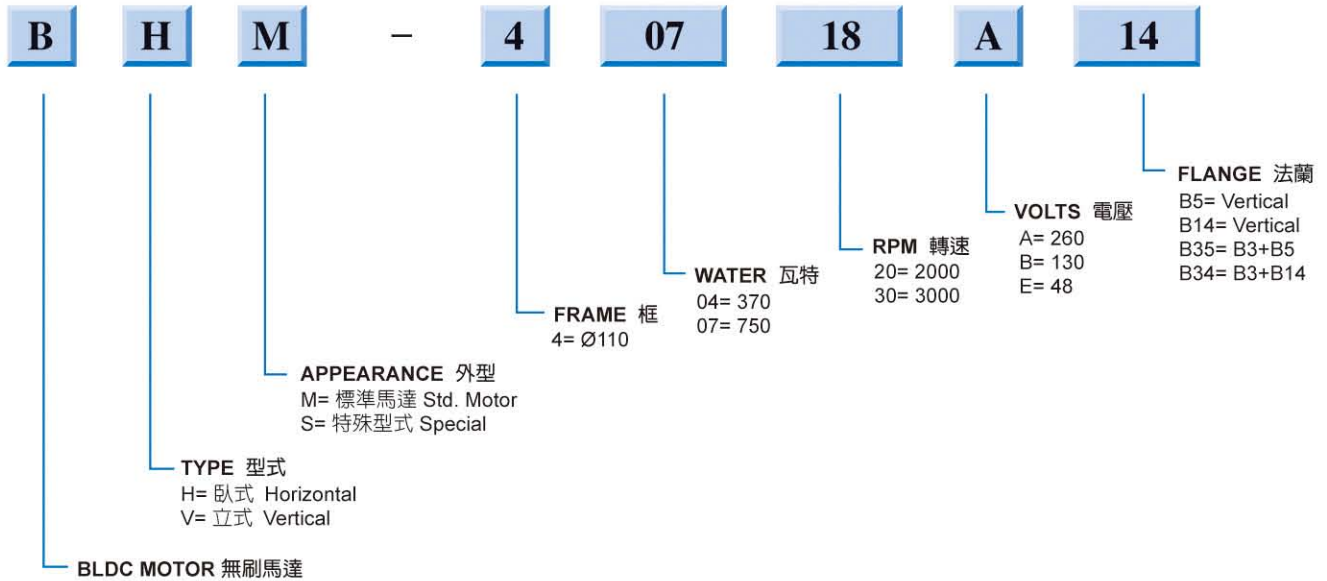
B H M – 4 07 18 A 14

FLANGE 法蘭
B5= Vertical
B14= Vertical
B35= B3+B5
B34= B3+B14

VOLTS 電壓
A= 260
B= 130
E= 48

RPM 轉速
20= 2000
30= 3000

WATER 瓦特
04= 370
07= 750

FRAME 框
4= Ø110

APPEARANCE 外型
M= 標準馬達 Std. Motor
S= 特殊型式 Special

TYPE 型式
H= 臥式 Horizontal
V= 立式 Vertical

BLDC MOTOR 無刷馬達